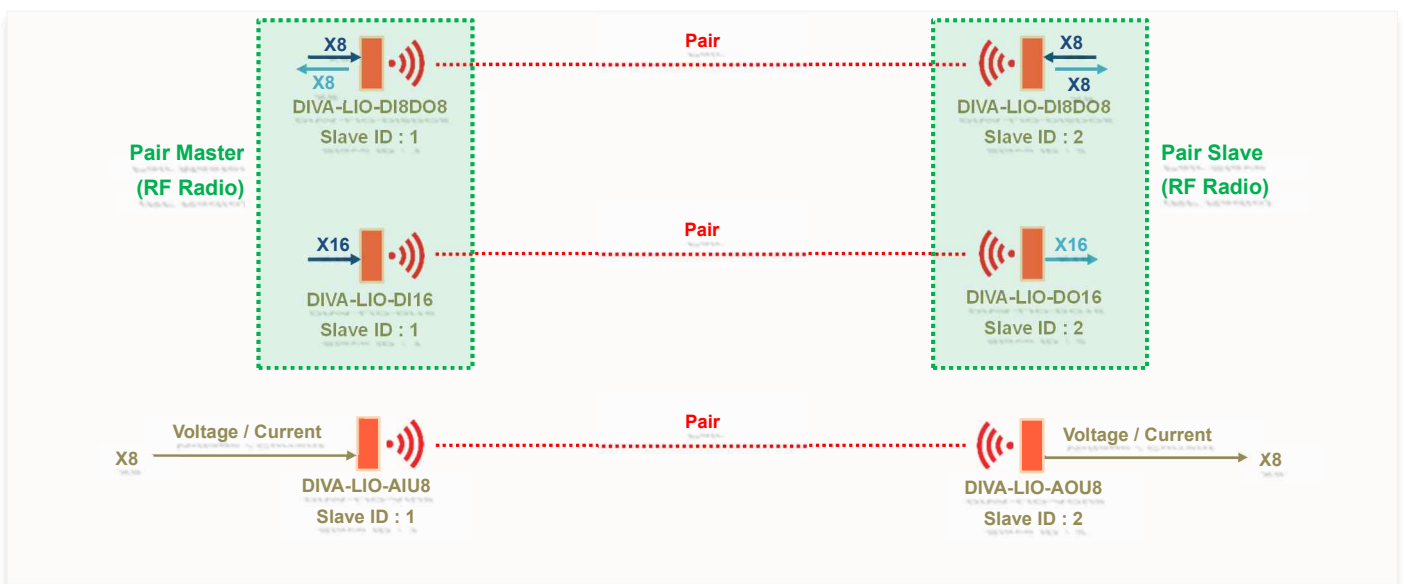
X8
X8
DIVA-LIO-DI8DO8
Slave ID : 1

Pair

X8
X8
DIVA-LIO-DI8DO8
Slave ID : 2

Pair Master
(RF Radio)

Pair Slave
(RF Radio)

X16
DIVA-LIO-DI16
Slave ID : 1

Pair

X16
DIVA-LIO-DO16
Slave ID : 2

Voltage / Current
X8
DIVA-LIO-AIU8
Slave ID : 1

Pair

Voltage / Current
X8
DIVA-LIO-AOU8
Slave ID : 2